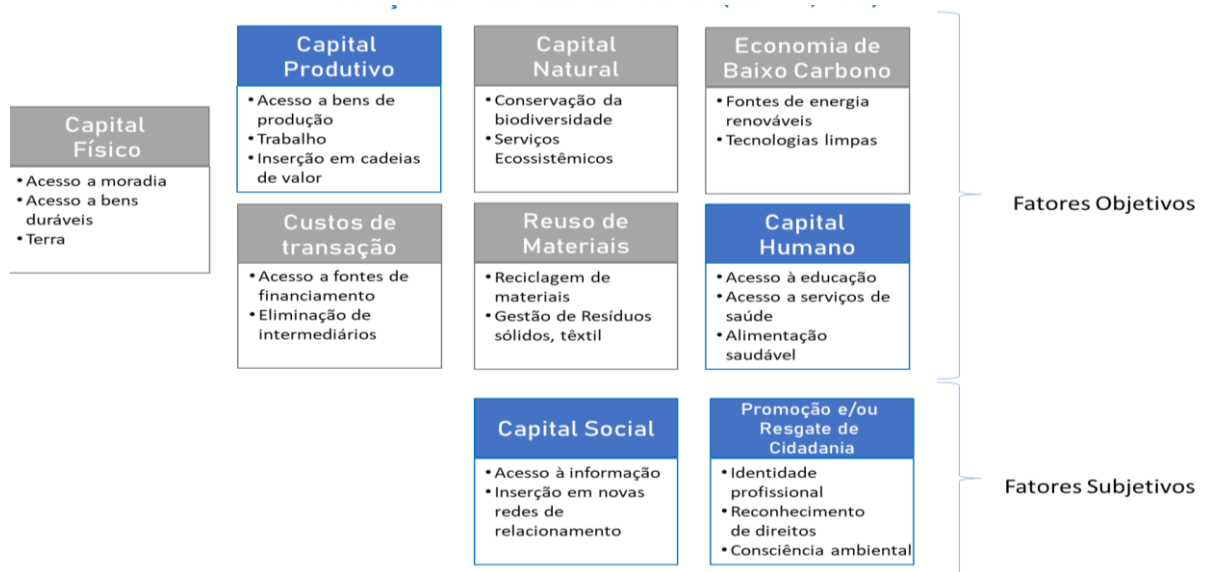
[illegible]

Capital Físico
• Acesso a moradia
• Acesso a bens duráveis
• Terra

Capital Produtivo
• Acesso a bens de produção
• Trabalho
• Inserção em cadeias de valor

Capital Natural
• Conservação da biodiversidade
• Serviços Ecossistêmicos

Economia de Baixo Carbono
• Fontes de energia renováveis
• Tecnologias limpas

Custos de transação
• Acesso a fontes de financiamento
• Eliminação de intermediários

Reuso de Materiais
• Reciclagem de materiais
• Gestão de Resíduos sólidos, têxtil

Capital Humano
• Acesso à educação
• Acesso a serviços de saúde
• Alimentação saudável

Fatores Objetivos

Capital Social
• Acesso à informação
• Inserção em novas redes de relacionamento

Promoção e/ou Resgate de Cidadania
• Identidade profissional
• Reconhecimento de direitos
• Consciência ambiental

Fatores Subjetivos